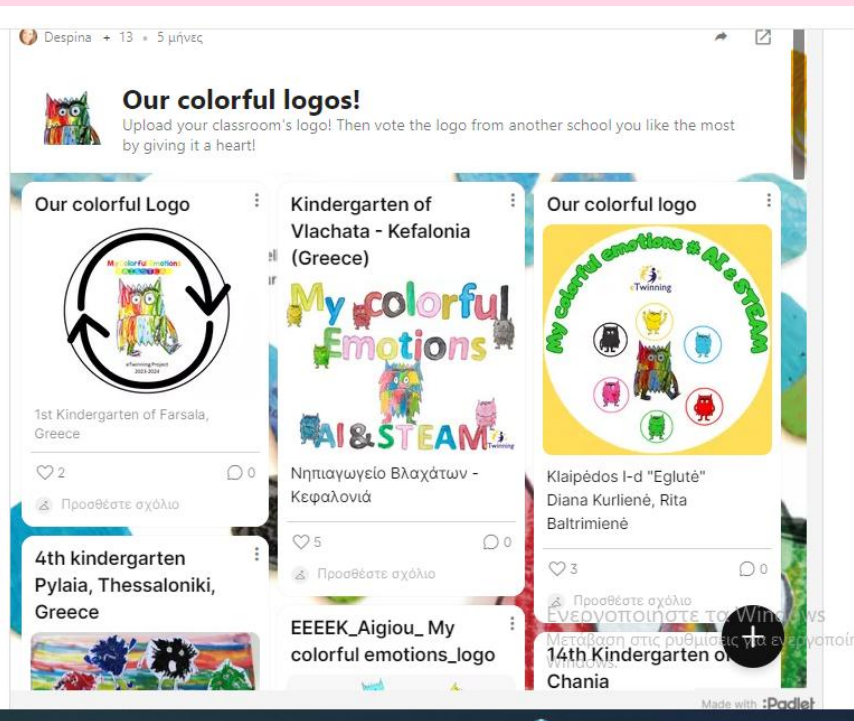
Despina • 13 • 5 μήνες

Our colorful logos!

Upload your classroom's logo! Then vote the logo from another school you like the most by giving it a heart!

Our colorful Logo

My colorful Emotions

eTwinning Project 2023-2024

1st Kindergarten of Farsala, Greece

2

0

Προσθέστε σχόλιο

4th kindergarten Pylaia, Thessaloniki, Greece

Kindergarten of Vlachata - Kefalonia (Greece)

My colorful Emotions AI & STEAM

eTwinning

Νηπιαγωγείο Βλαχάτων - Κεφαλονιά

5

0

Προσθέστε σχόλιο

EEEEK_Aigiou_ My colorful emotions_logo

Our colorful logo

My colorful emotions # AI & STEAM

eTwinning

Klaipėdos l-d "Eglutė" Diana Kurlienė, Rita Baltrimienė

3

0

Προσθέστε σχόλιο

14th Kindergarten of Chania

Ενεργοποιήστε τα Windows

Μετάβαση στις ρυθμίσεις για ενεργοποίηση των Windows.

Made with Padlet